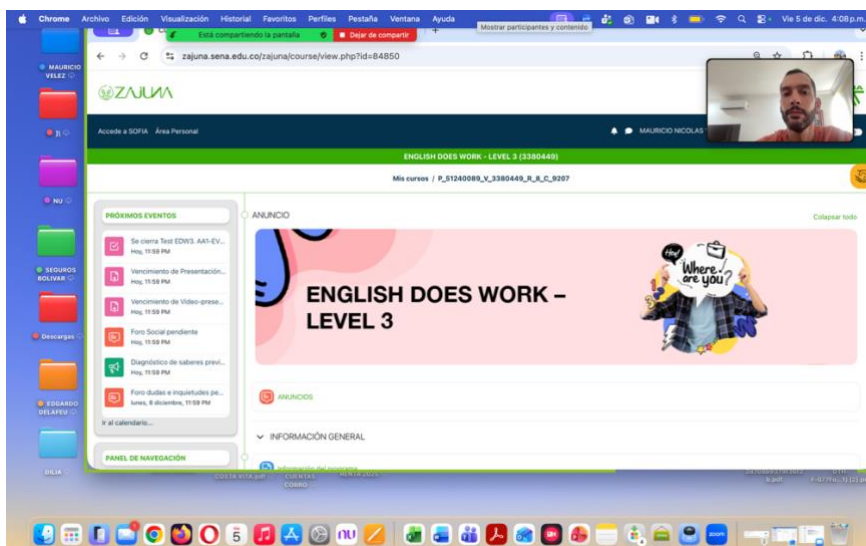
Chrome Archivo Edición Visualización Historial Favoritos Perfiles Pestaña Ventana Ayuda

Mostrar participantes y contenido

Vie 5 de dic. 4:08 p.m.

Está compartiendo la pantalla

Dejar de compartir

zajuna.sena.edu.co/zajuna/course/view.php?id=84850

MAURICIO VELEZ

SEGUROS BOLIVAR

Descargas

EDGARDO DELAFEU

DILIA

ZAJUNA

Accede a SOFIA Área Personal

MAURICIO NICOLAS

ENGLISH DOES WORK - LEVEL 3 (3380449)

Mis cursos / P_51240089_V_3380449_R_8_C_9207

PRÓXIMOS EVENTOS

Se cierra Test EDW3. AA1-EV...
Hoy, 11:59 PM

Vencimiento de Presentación...
Hoy, 11:59 PM

Vencimiento de Video-prese...
Hoy, 11:59 PM

Foro Social pendiente
Hoy, 11:59 PM

Diagnóstico de saberes previ...
Hoy, 11:59 PM

Foro dudas e inquietudes pe...
lunes, 8 diciembre, 11:59 PM

Ir al calendario...

PANEL DE NAVEGACIÓN

ANUNCIO

Colapsar todo

ENGLISH DOES WORK – LEVEL 3

Hi!

Where are you?

ANUNCIOS

INFORMACIÓN GENERAL

Información del programa

COSTA RITA.pdf

CUENTAS COBRO

5

nu

zoom